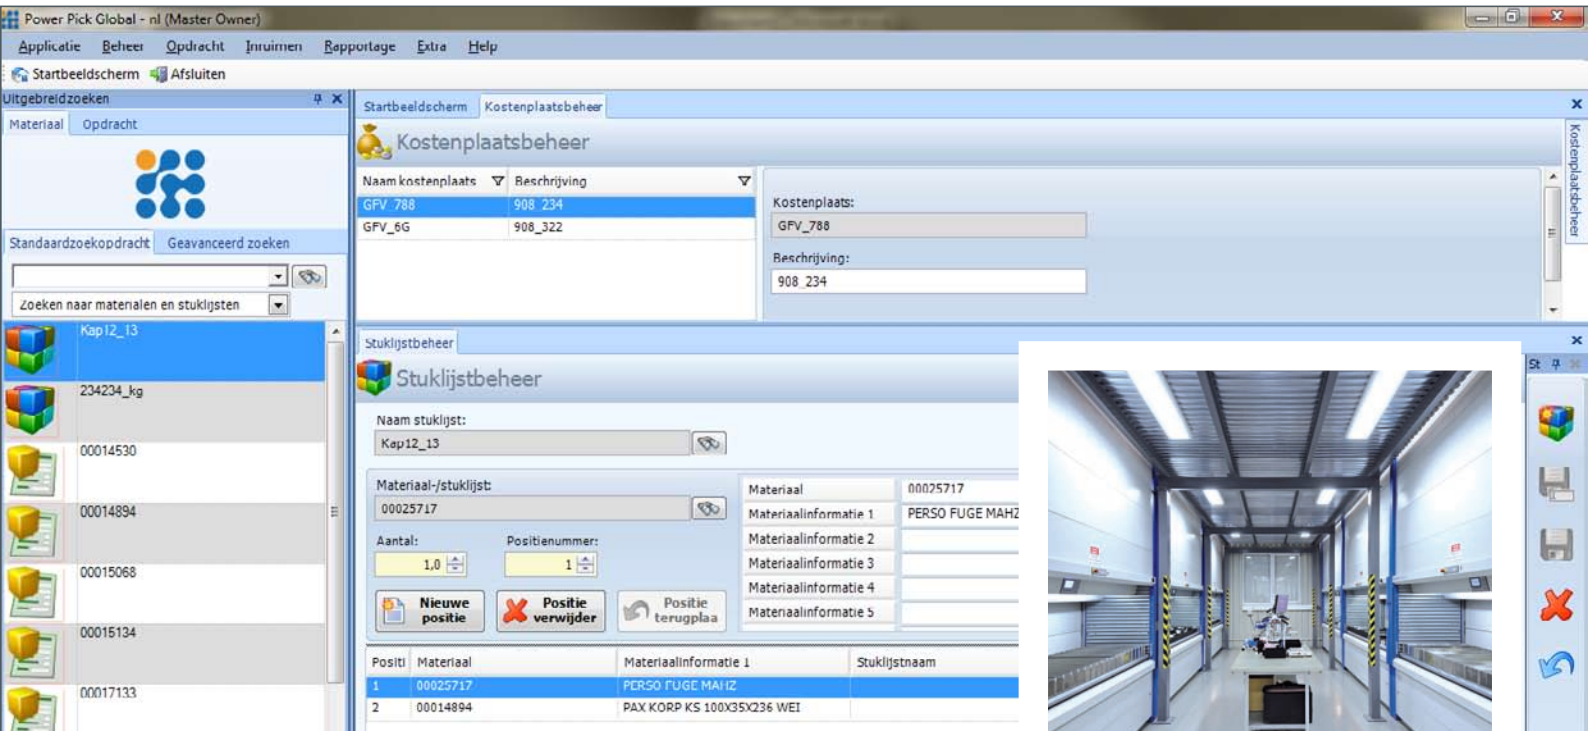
Power Pick Global - nl (Master Owner)

Applicatie Beheer Opdracht Inruimen Rapportage Extra Help

Startbeeldscherm Afsluiten

Uitgebreidzoeken

Materiaal Opdracht

Standaardzoekopdracht Geavanceerd zoeken

Zoeken naar materialen en stuklijsten

Kap12_13

234234_kg

00014530

00014894

00015068

00015134

00017133

Startbeeldscherm Kostenplaatsbeheer

Kostenplaatsbeheer

| Naam kostenplaats | Beschrijving |
|---|---|
| GFV_788 | 908_234 |
| GFV_6G | 908_322 |

Kostenplaats:
GFV_788
Beschrijving:
908_234

Kostenplaatsbeheer

Stuklijstbeheer

Stuklijstbeheer

Naam stuklijst:
Kap12_13

Materiaal-/stuklijst:
00025717

Aantal: 1,0
Positienummer: 1

Nieuwe positie
Positie verwijder
Positie terugplaa

| Materiaal | 00025717 |
|---|---|
| Materiaalinformatie 1 | PERSO FUGE MAHZ |
| Materiaalinformatie 2 | |
| Materiaalinformatie 3 | |
| Materiaalinformatie 4 | |
| Materiaalinformatie 5 | |

| Positi | Materiaal | Materiaalinformatie 1 | Stuklijstnaam |
|---|---|---|---|
| 1 | 00025717 | PERSO FUGE MAHZ | |
| 2 | 00014894 | PAX KORP KS 100X35X236 WEI | |

St